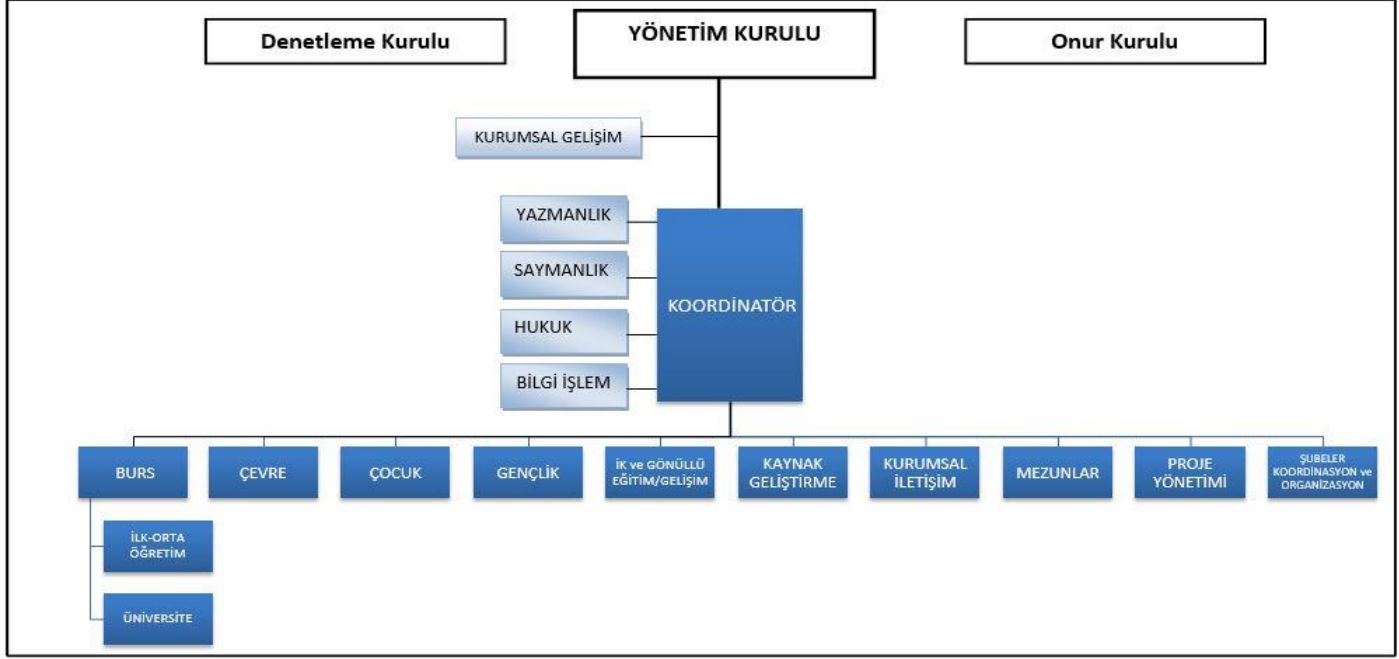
Denetleme Kurulu

YÖNETİM KURULU

Onur Kurulu

KURUMSAL GELİŞİM

YAZMANLIK

SAYMANLIK

HUKUK

BİLGİ İŞLEM

KOORDİNATÖR

BURS

İLK-ORTA ÖĞRETİM

ÜNİVERSİTE

ÇEVRE

ÇOCUK

GENÇLİK

İK ve GÖNÜLLÜ EĞİTİM/GELİŞİM

KAYNAK GELİŞTİRME

KURUMSAL İLETİŞİM

MEZUNLAR

PROJE YÖNETİMİ

ŞUBELER KOORDİNASYON ve ORGANİZASYON